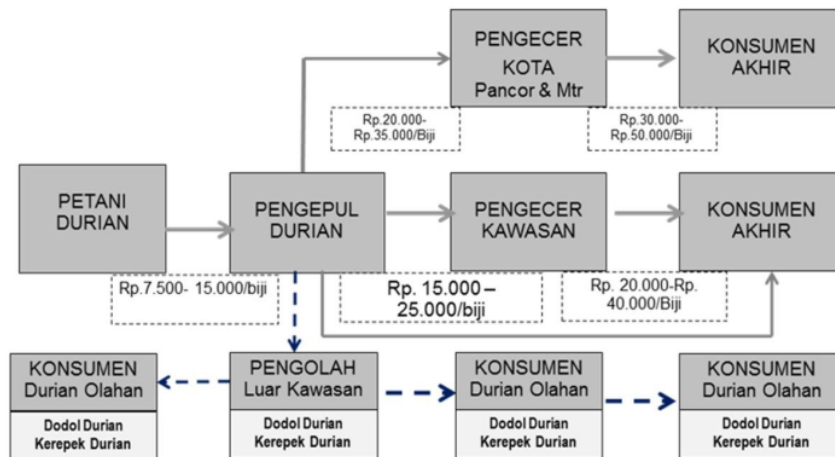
PENGECER KOTA Pancor & Mtr

KONSUMEN AKHIR

Rp.20.000- Rp.35.000/Biji

Rp.30.000- Rp.50.000/Biji

PETANI DURIAN

PENGEPUL DURIAN

PENGECER KAWASAN

KONSUMEN AKHIR

Rp.7.500- 15.000/biji

Rp. 15.000 – 25.000/biji

Rp. 20.000-Rp. 40.000/Biji

KONSUMEN Durian Olahan

Dodol Durian
Kerepek Durian

PENGOLAH Luar Kawasan

Dodol Durian
Kerepek Durian

KONSUMEN Durian Olahan

Dodol Durian
Kerepek Durian

KONSUMEN Durian Olahan

Dodol Durian
Kerepek Durian